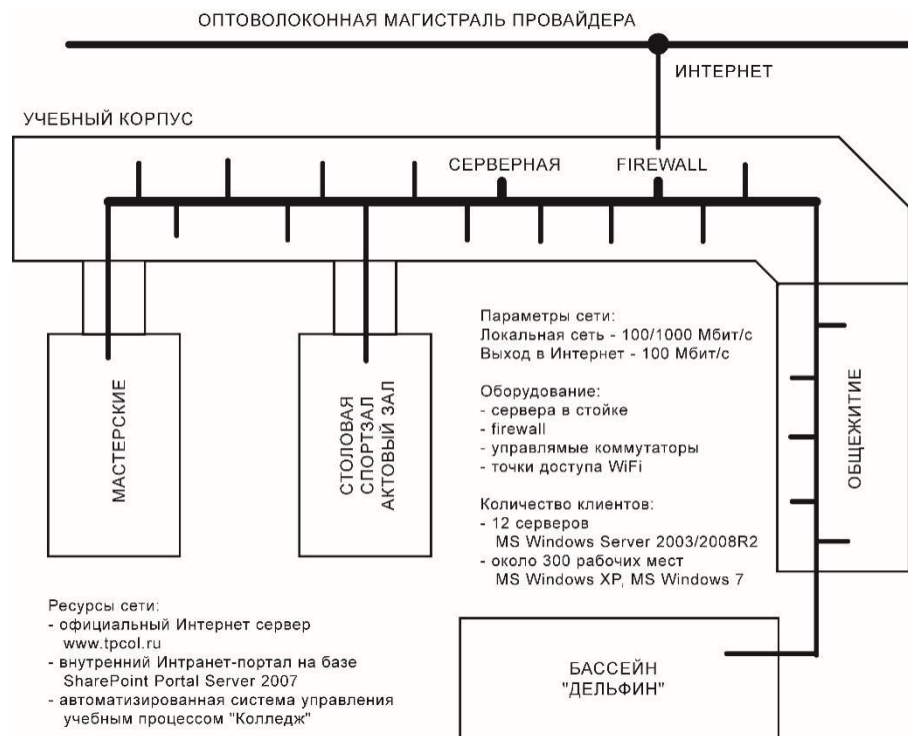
ОПТОВОЛОКОННАЯ МАГИСТРАЛЬ ПРОВАЙДЕРА

ИНТЕРНЕТ

УЧЕБНЫЙ КОРПУС

СЕРВЕРНАЯ

FIREWALL

МАСТЕРСКИЕ

СТОЛОВАЯ
СПОРТЗАЛ
АКТОВЫЙ ЗАЛ

Параметры сети:
Локальная сеть - 100/1000 Мбит/с
Выход в Интернет - 100 Мбит/с

Оборудование:
- сервера в стойке
- firewall
- управляемые коммутаторы
- точки доступа WiFi

Количество клиентов:
- 12 серверов
MS Windows Server 2003/2008R2
- около 300 рабочих мест
MS Windows XP, MS Windows 7

ОБЩЕЖИТИЕ

Ресурсы сети:
- официальный Интернет сервер
www.tpcol.ru
- внутренний Интранет-портал на базе
SharePoint Portal Server 2007
- автоматизированная система управления
учебным процессом "Колледж"

БАССЕЙН
"ДЕЛЬФИН"